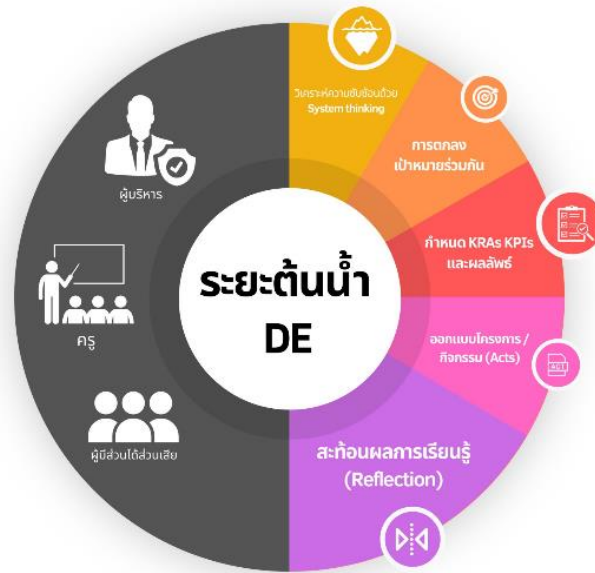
ระยะต้นน้ำ
DE

ผู้บริหาร

ครู

ผู้มีส่วนได้ส่วนเสีย

วิเคราะห์ความซับซ้อนด้วย System thinking

การตกลงเป้าหมายร่วมกัน

กำหนด KRAs KPIs และผลลัพธ์

ออกแบบโครงการ / กิจกรรม (Acts)

สะท้อนผลการเรียนรู้ (Reflection)